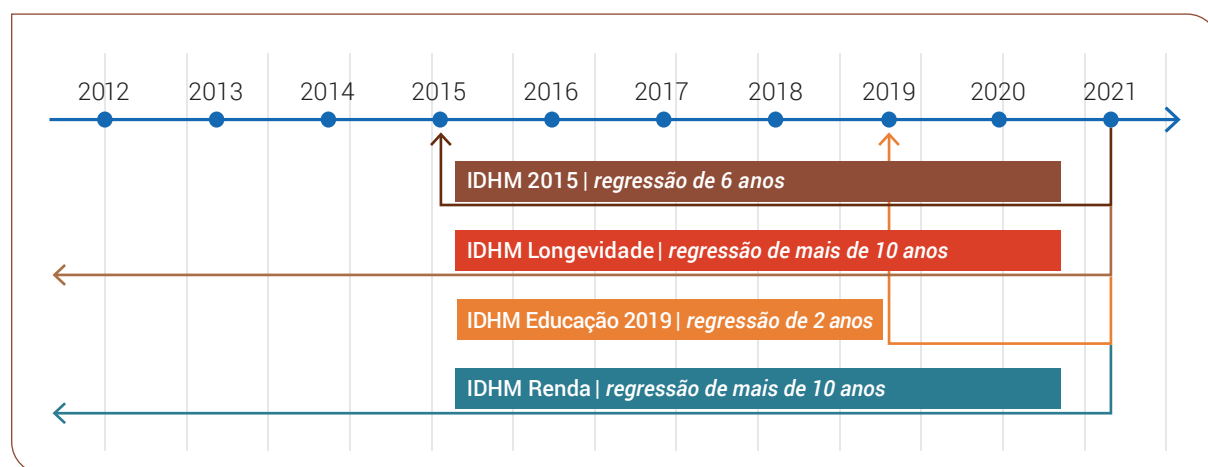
2012 2013 2014 2015 2016 2017 2018 2019 2020 2021

IDHM 2015 | *regressão de 6 anos*

IDHM Longevidade | *regressão de mais de 10 anos*

IDHM Educação 2019 | *regressão de 2 anos*

IDHM Renda | *regressão de mais de 10 anos*